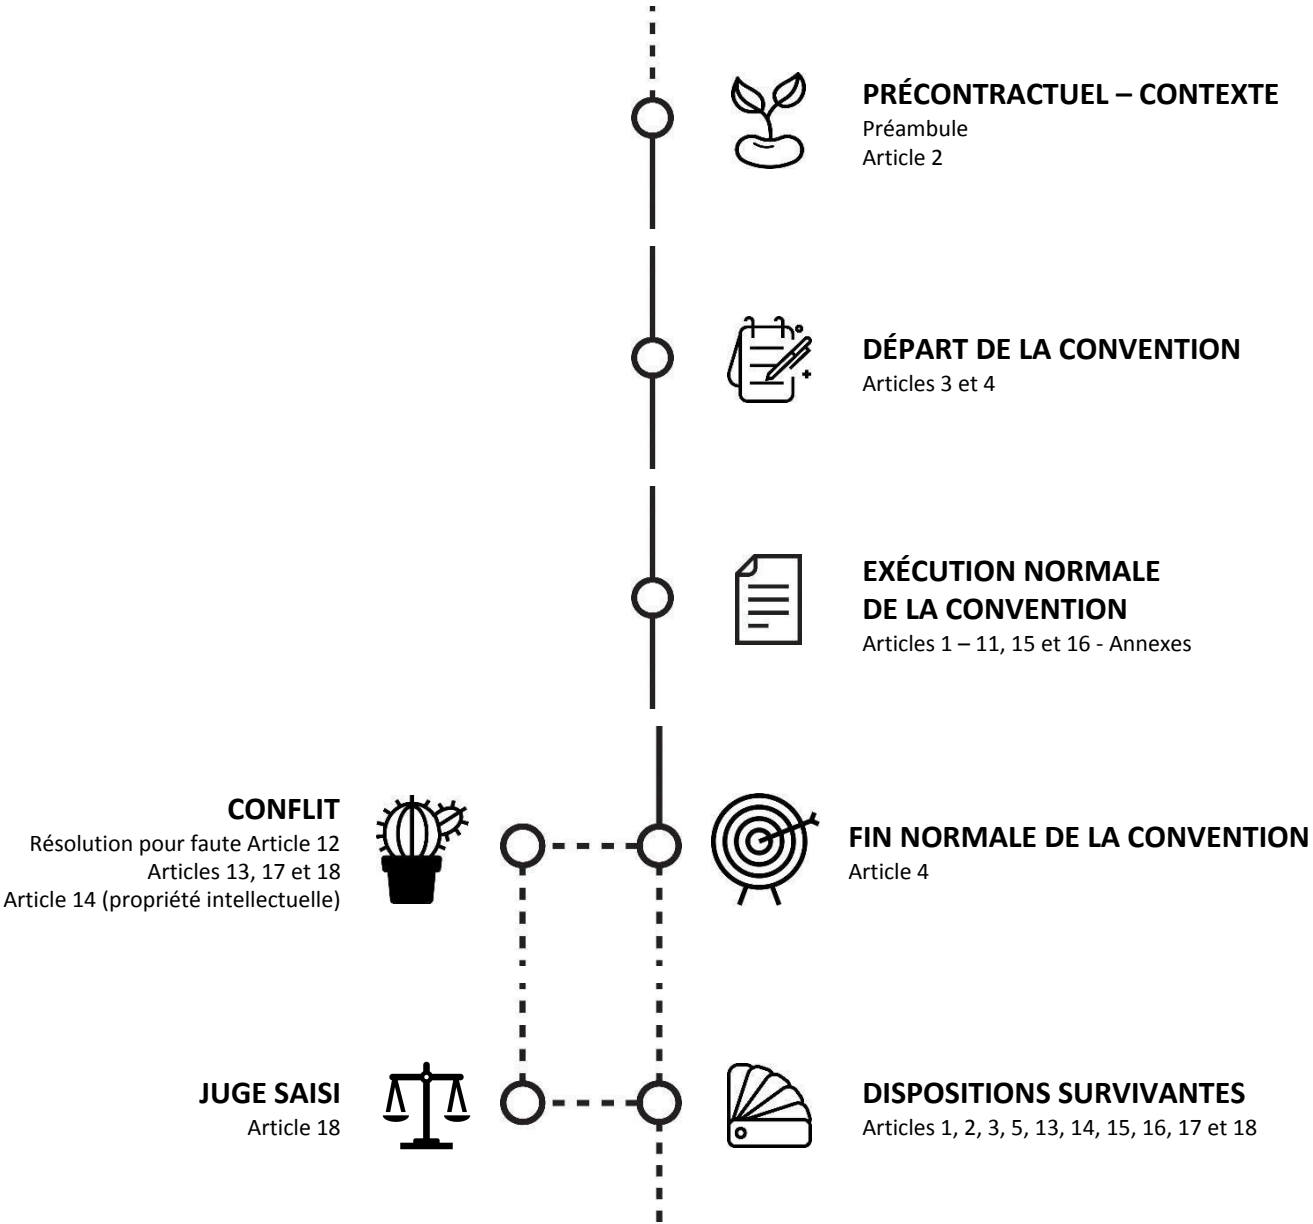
**PRÉCONTRACTUEL – CONTEXTE**
Préambule
Article 2

**DÉPART DE LA CONVENTION**
Articles 3 et 4

**EXÉCUTION NORMALE DE LA CONVENTION**
Articles 1 – 11, 15 et 16 - Annexes

**CONFLIT**
Résolution pour faute Article 12
Articles 13, 17 et 18
Article 14 (propriété intellectuelle)

**FIN NORMALE DE LA CONVENTION**
Article 4

**JUGE SAISI**
Article 18

**DISPOSITIONS SURVIVANTES**
Articles 1, 2, 3, 5, 13, 14, 15, 16, 17 et 18